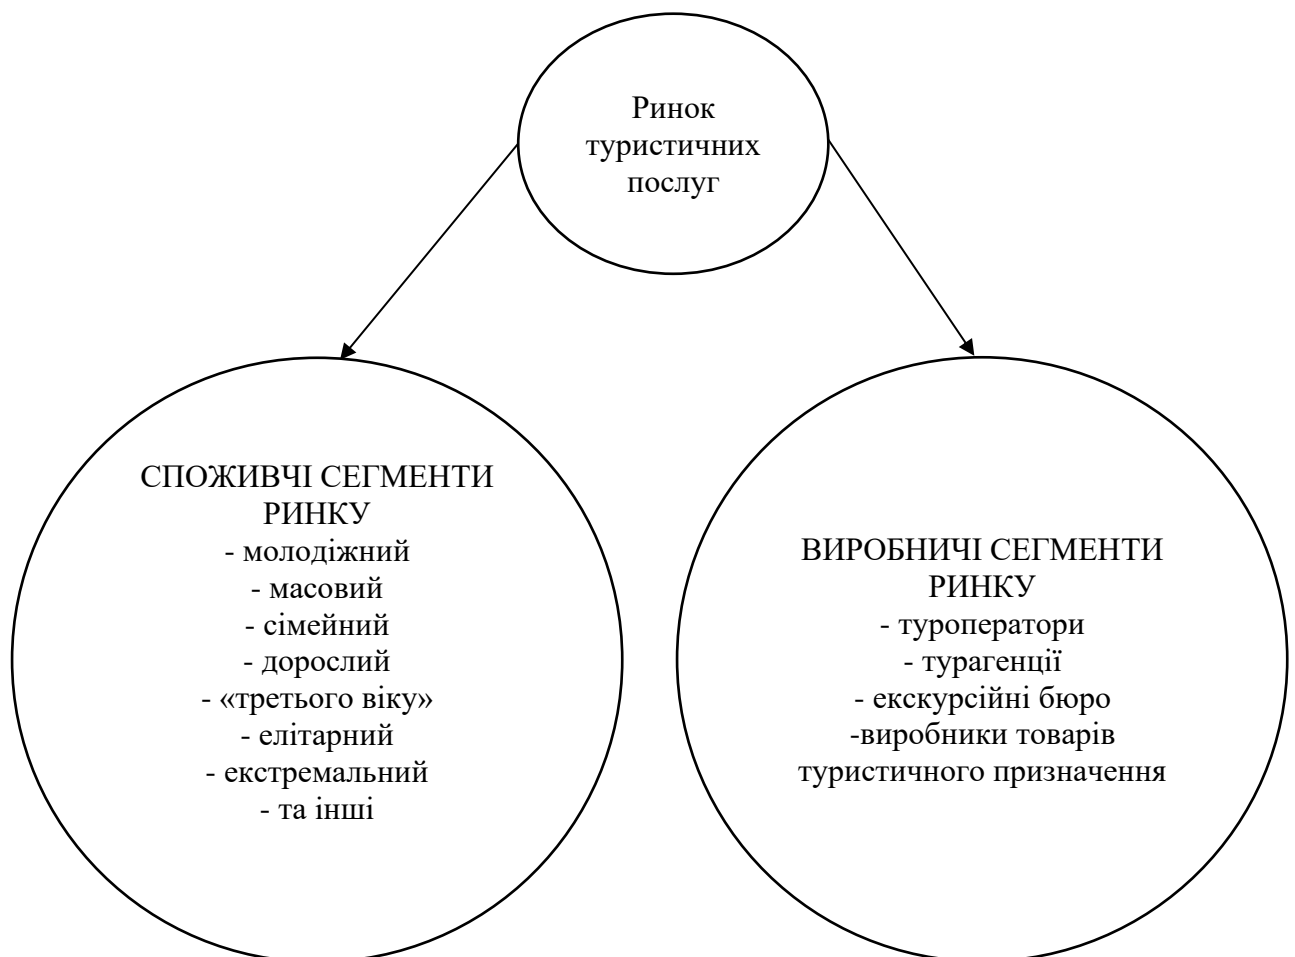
Ринок туристичних послуг

СПОЖИВЧІ СЕГМЕНТИ РИНКУ
- молодіжний
- масовий
- сімейний
- дорослий
- «третього віку»
- елітарний
- екстремальний
- та інші

ВИРОБНИЧІ СЕГМЕНТИ РИНКУ
- туроператори
- турагенції
- екскурсійні бюро
-виробники товарів туристичного призначення